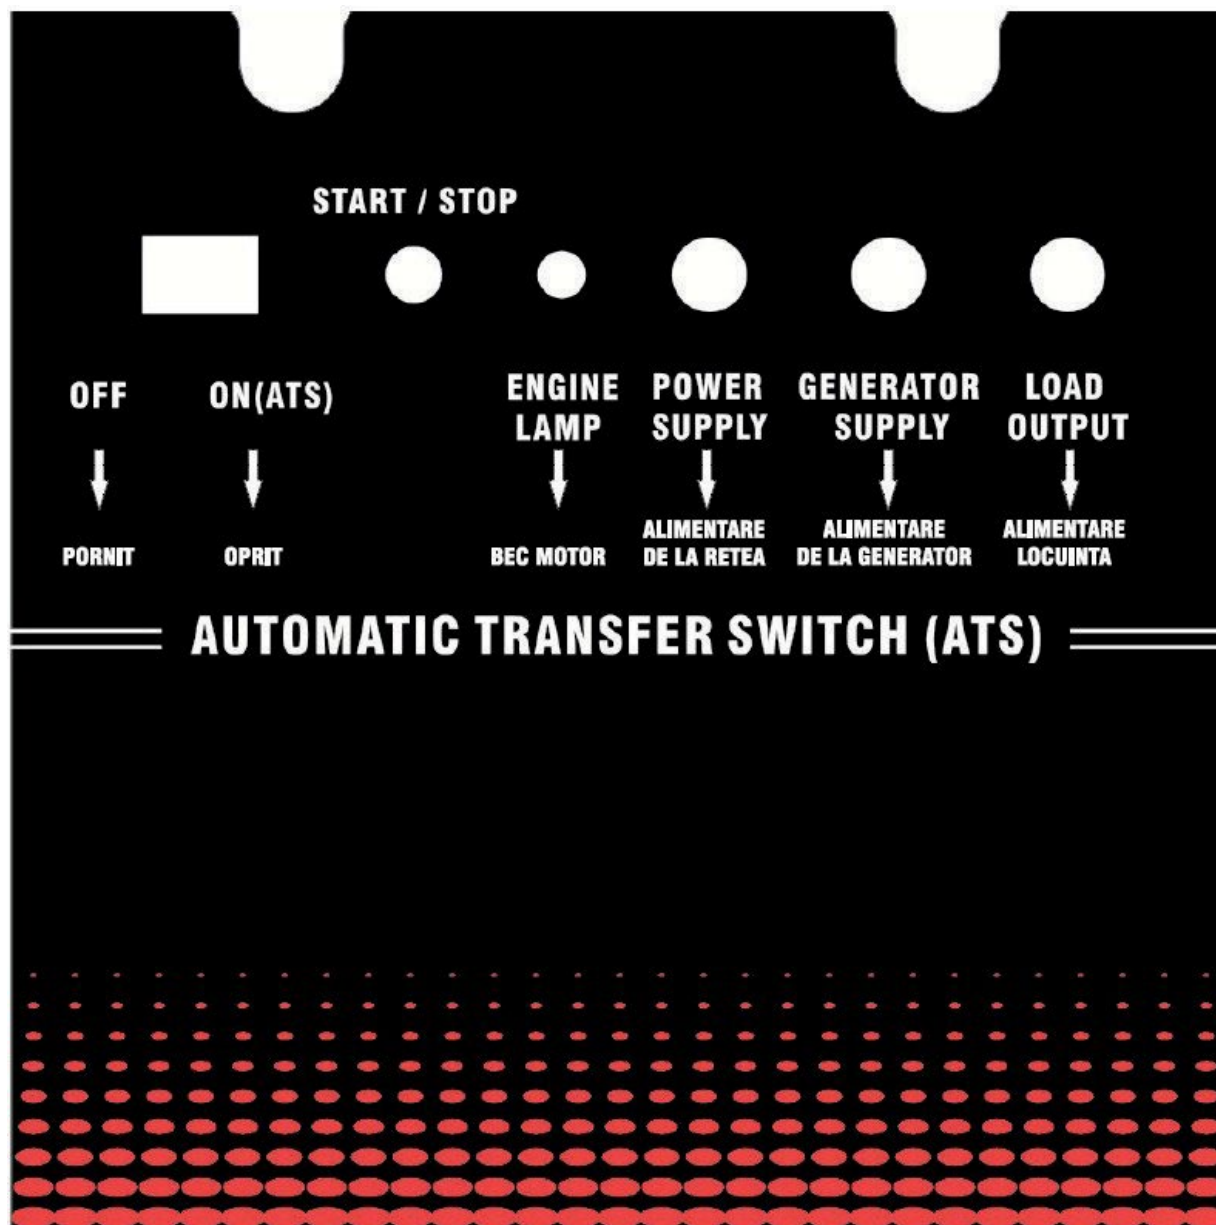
START / STOP

OFF
PORNIT

ON(ATS)
OPRIT

ENGINE LAMP
BEC MOTOR

POWER SUPPLY
ALIMENTARE DE LA RETEA

GENERATOR SUPPLY
ALIMENTARE DE LA GENERATOR

LOAD OUTPUT
ALIMENTARE LOCUINTA

AUTOMATIC TRANSFER SWITCH (ATS)